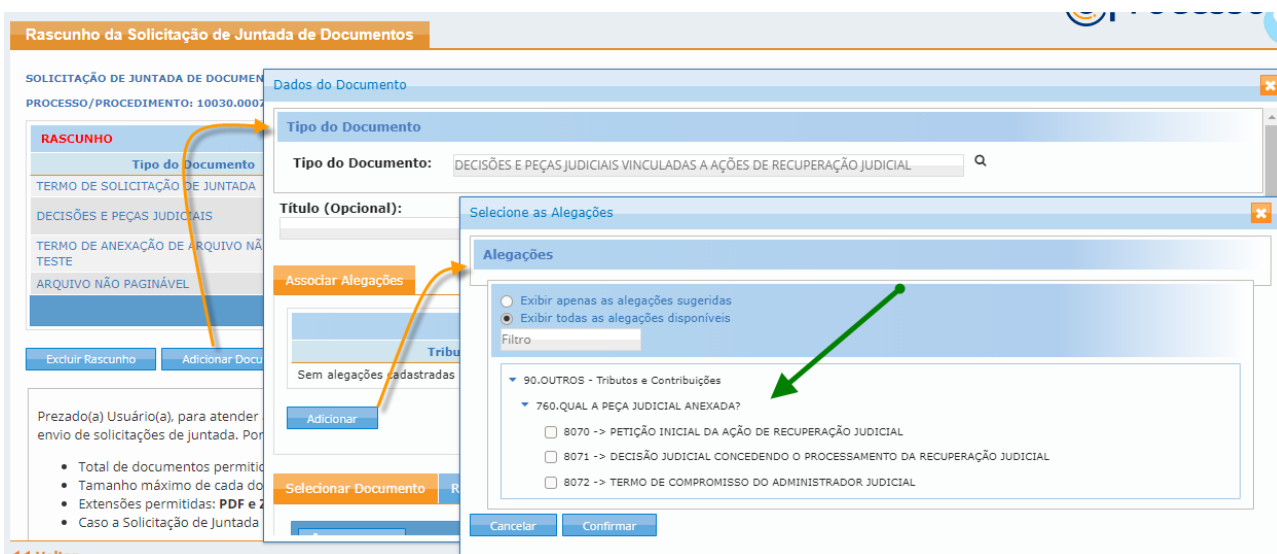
Rascunho da Solicitação de Juntada de Documentos

SOLICITAÇÃO DE JUNTADA DE DOCUMEN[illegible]

PROCESSO/PROCEDIMENTO: 10030.0007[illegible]

RASCUNHO

Tipo do Documento

TERMO DE SOLICITAÇÃO DE JUNTADA

DECISÕES E PEÇAS JUDICIAIS

TERMO DE ANEXAÇÃO DE ARQUIVO NÃ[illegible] TESTE

ARQUIVO NÃO PAGINÁVEL

Excluir Rascunho

Adicionar Docu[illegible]

Prezado(a) Usuário(a), para atender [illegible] envio de solicitações de juntada. Por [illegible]

- Total de documentos permiti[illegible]
- Tamanho máximo de cada do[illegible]
- Extensões permitidas: PDF e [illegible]
- Caso a Solicitação de Juntada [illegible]

Dados do Documento

Tipo do Documento

Tipo do Documento: DECISÕES E PEÇAS JUDICIAIS VINCULADAS A AÇÕES DE RECUPERAÇÃO JUDICIAL

Título (Opcional):

Associar Alegações

Tribu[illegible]

Sem alegações cadastradas

Adicionar

Selecionar Documento

Selecione as Alegações

Alegações

Exibir apenas as alegações sugeridas

Exibir todas as alegações disponíveis

Filtro

90.OUTROS - Tributos e Contribuições

760.QUAL A PEÇA JUDICIAL ANEXADA?

8070 -> PETIÇÃO INICIAL DA AÇÃO DE RECUPERAÇÃO JUDICIAL

8071 -> DECISÃO JUDICIAL CONCEDENDO O PROCESSAMENTO DA RECUPERAÇÃO JUDICIAL

8072 -> TERMO DE COMPROMISSO DO ADMINISTRADOR JUDICIAL

Cancelar

Confirmar